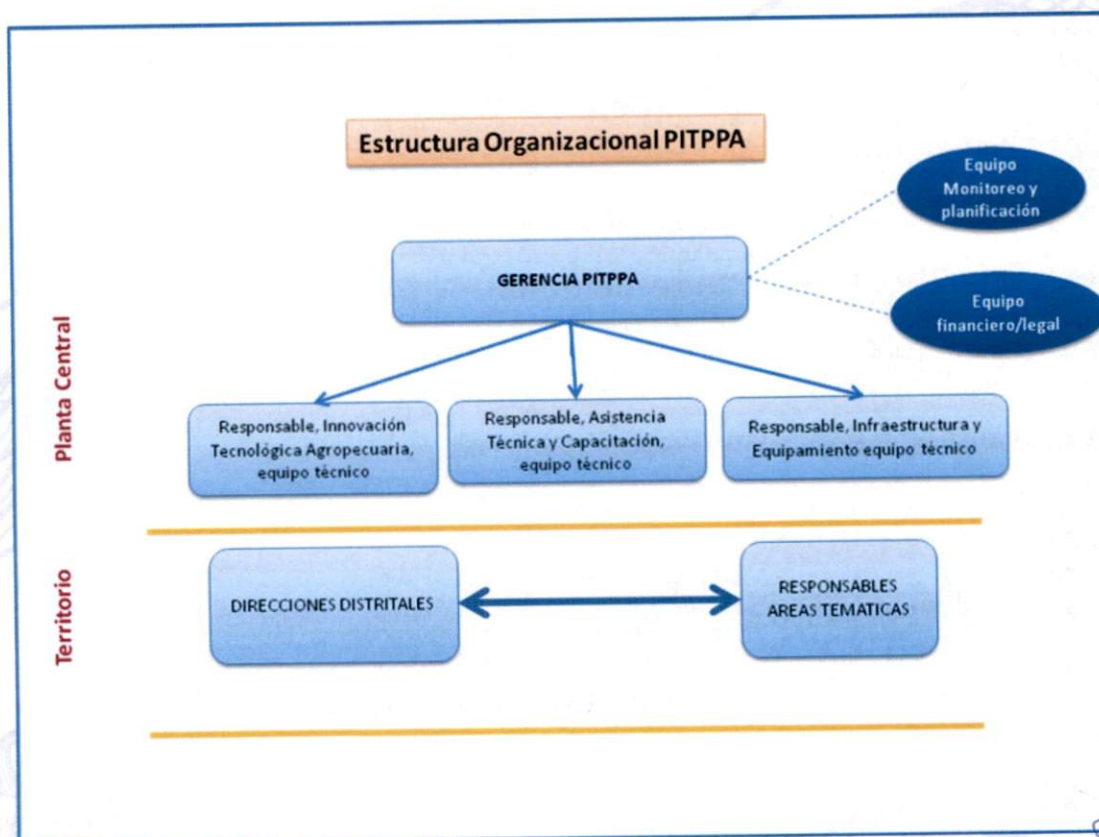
Estructura Organizacional PITPPA

Equipo Monitoreo y planificación

GERENCIA PITPPA

Equipo financiero/legal

Planta Central

Responsable, Innovación Tecnológica Agropecuaria, equipo técnico

Responsable, Asistencia Técnica y Capacitación, equipo técnico

Responsable, Infraestructura y Equipamiento equipo técnico

Territorio

DIRECCIONES DISTRITALES

RESPONSABLES AREAS TEMATICAS